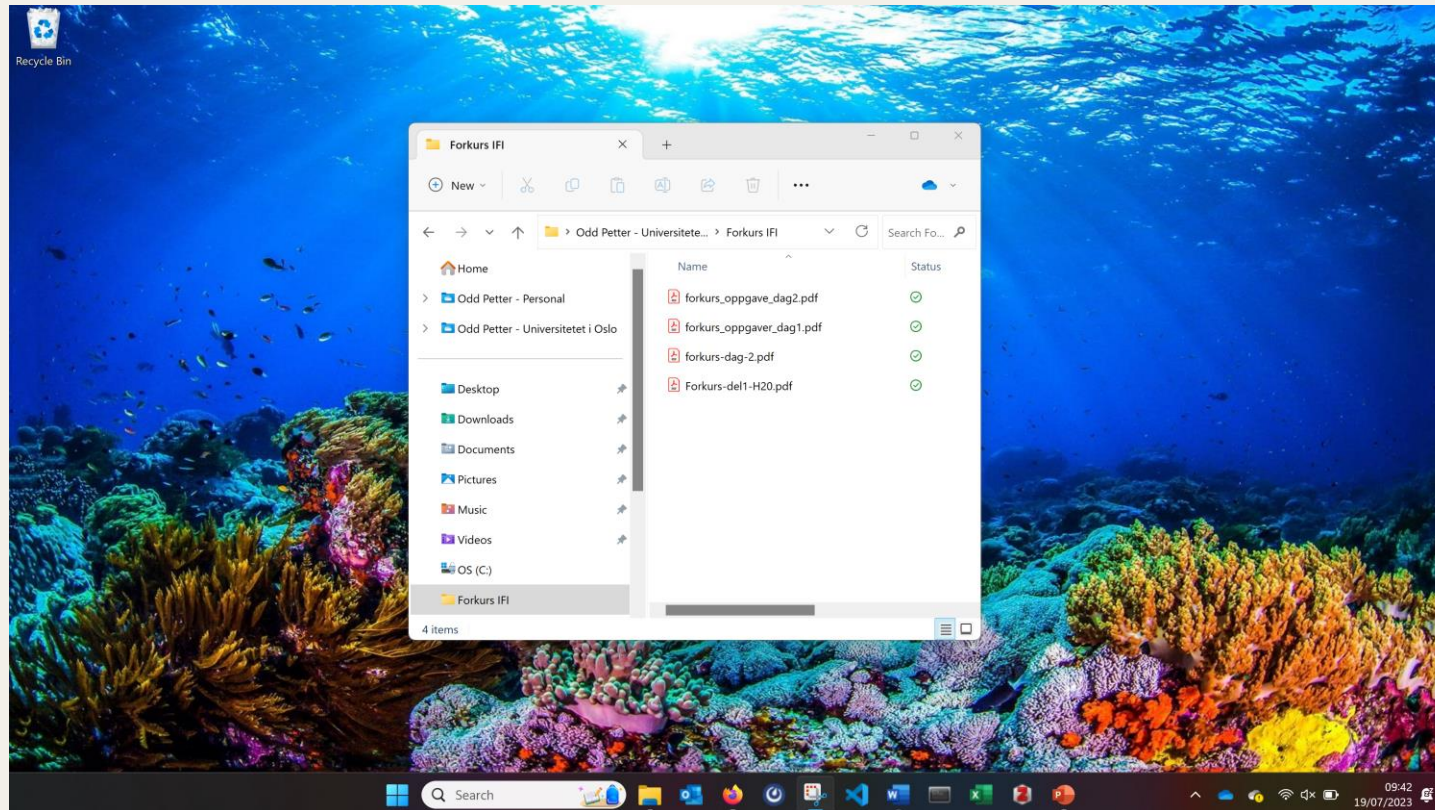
Recycle Bin

Forkurs IFI

New

> Odd Petter - Universitete... > Forkurs IFI

Search Fo...

Home

Odd Petter - Personal

Odd Petter - Universitetet i Oslo

Desktop

Downloads

Documents

Pictures

Music

Videos

OS (C:)

Forkurs IFI

| Name | Status |
|---|---|
| forkurs_oppgave_dag2.pdf | |
| forkurs_oppgaver_dag1.pdf | |
| forkurs-dag-2.pdf | |
| Forkurs-del1-H20.pdf | |

4 items

Search

09:42
19/07/2023